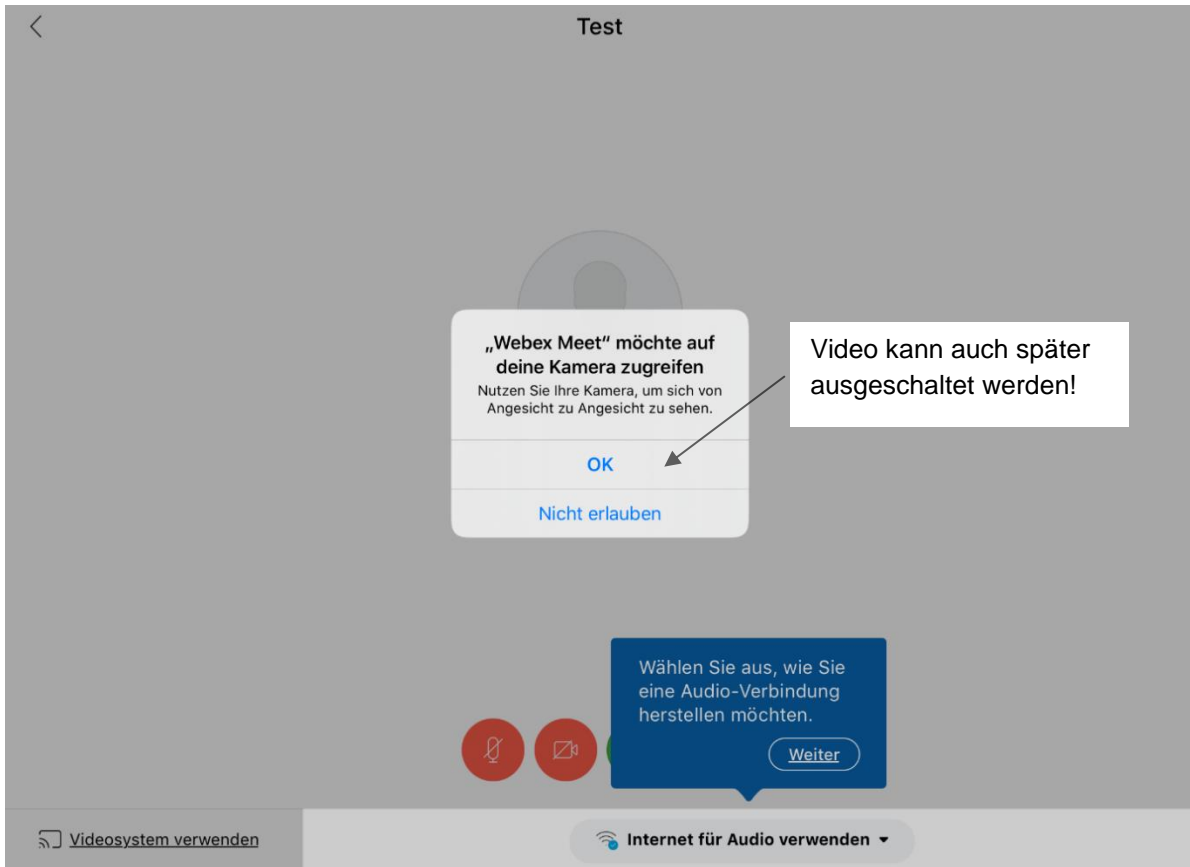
Test

„Webex Meet“ möchte auf deine Kamera zugreifen
Nutzen Sie Ihre Kamera, um sich von Angesicht zu Angesicht zu sehen.

OK

Nicht erlauben

Video kann auch später ausgeschaltet werden!

Wählen Sie aus, wie Sie eine Audio-Verbindung herstellen möchten.

Weiter

Videosystem verwenden

Internet für Audio verwenden